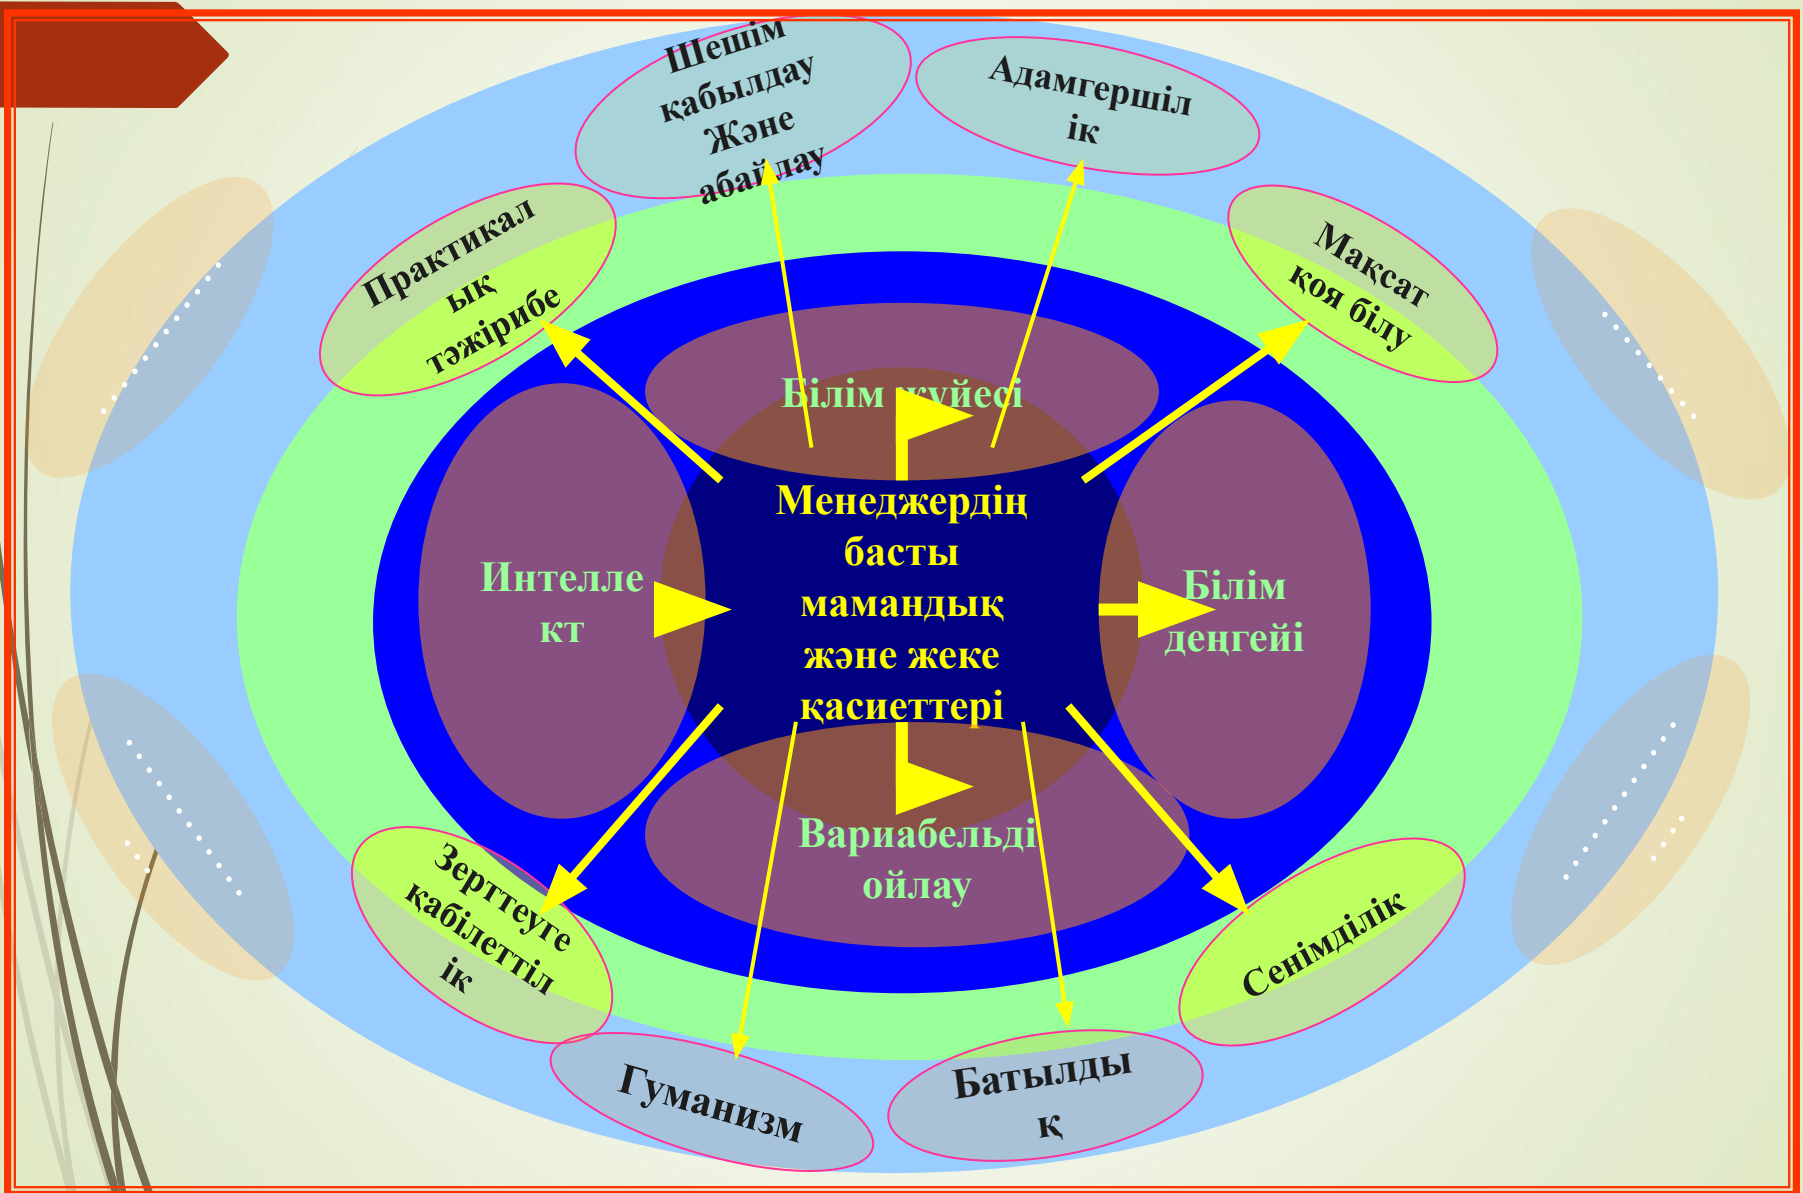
Шешім қабылдау Және абайлау

Адамгершілік

Практикалық тәжірибе

Мақсат қоя білу

Білім жүйесі

Менеджердің басты мамандық және жеке қасиеттері

Интеллект

Білім деңгейі

Вариабельді ойлау

Зерттеуге қабілеттілік

Сенімділік

Гуманизм

Батылдық